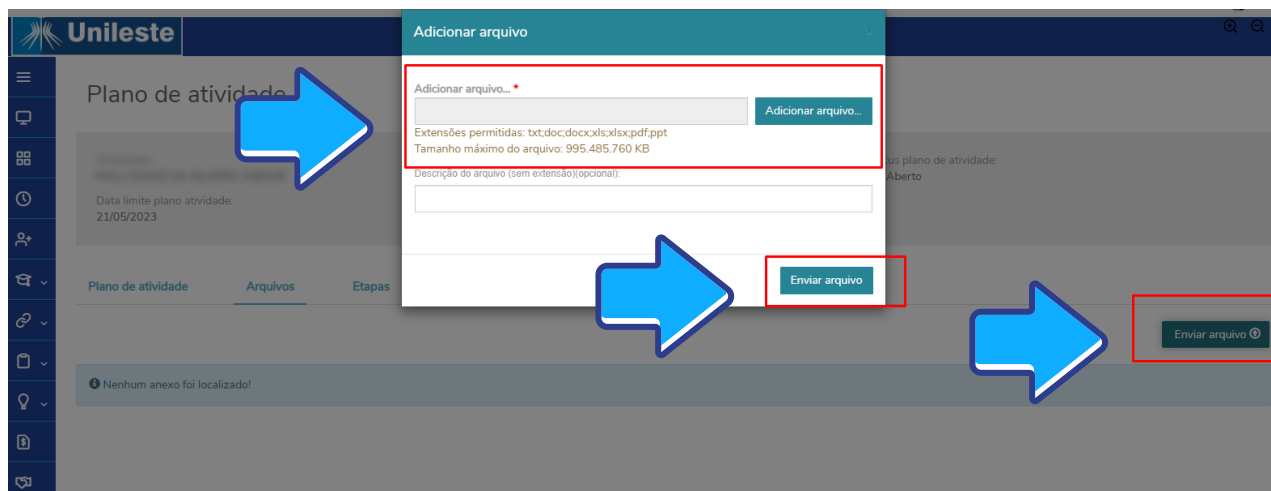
Unileste

Plano de atividade

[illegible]
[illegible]

Data limite plano atividade:
21/05/2023

tus plano de atividade:
Aberto

Plano de atividade
Arquivos
Etapas

Enviar arquivo

Nenhum anexo foi localizado!

Adicionar arquivo

Adicionar arquivo... *
Adicionar arquivo...
Extensões permitidas: txt;doc;docx;xls;xlsx;pdf;ppt
Tamanho máximo do arquivo: 995.485.760 KB

Descrição do arquivo (sem extensão)(opcional):

Enviar arquivo